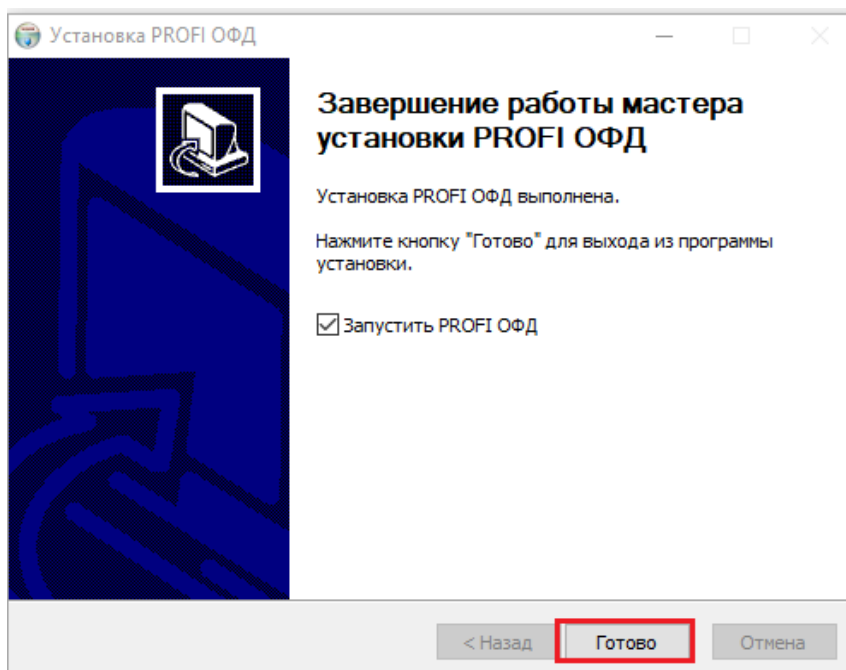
Установка PROFI ОФД

Завершение работы мастера установки PROFI ОФД

Установка PROFI ОФД выполнена.

Нажмите кнопку "Готово" для выхода из программы установки.

Запустить PROFI ОФД

< Назад
Готово
Отмена